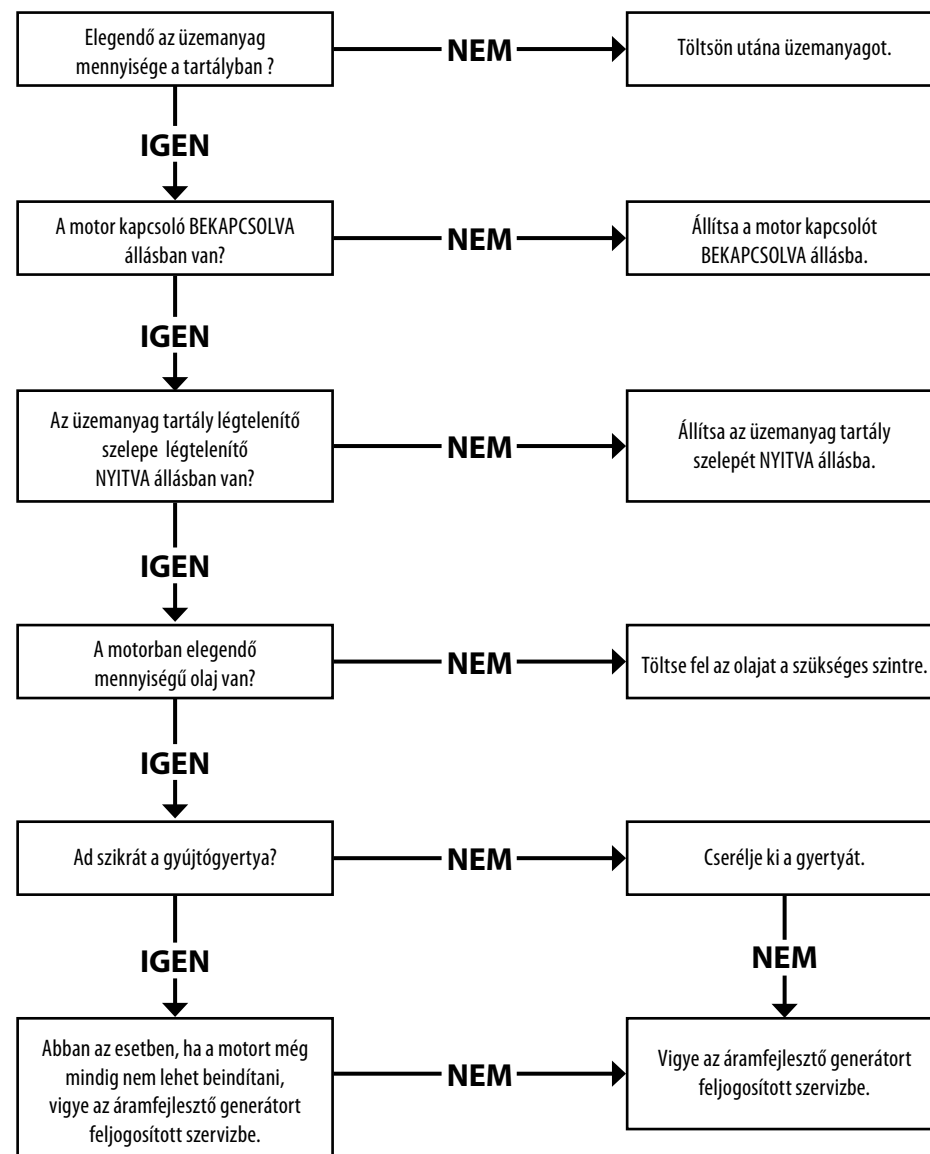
Elegendő az üzemanyag mennyisége a tartályban ?

NEM

Töltsön utána üzemanyagot.

IGEN

A motor kapcsoló BEKAPCSOLVA állásban van?

NEM

Állítsa a motor kapcsolót BEKAPCSOLVA állásba.

IGEN

Az üzemanyag tartály légtelenítő szelepe légtelenítő NYITVA állásban van?

NEM

Állítsa az üzemanyag tartály szelepét NYITVA állásba.

IGEN

A motorban elegendő mennyiségű olaj van?

NEM

Töltse fel az olajat a szükséges szintre.

IGEN

Ad szikrát a gyújtógyertya?

NEM

Cserélje ki a gyertyát.

IGEN

NEM

Abban az esetben, ha a motort még mindig nem lehet beindítani, vigye az áramfejlesztő generátort feljogosított szervizbe.

NEM

Vigye az áramfejlesztő generátort feljogosított szervizbe.